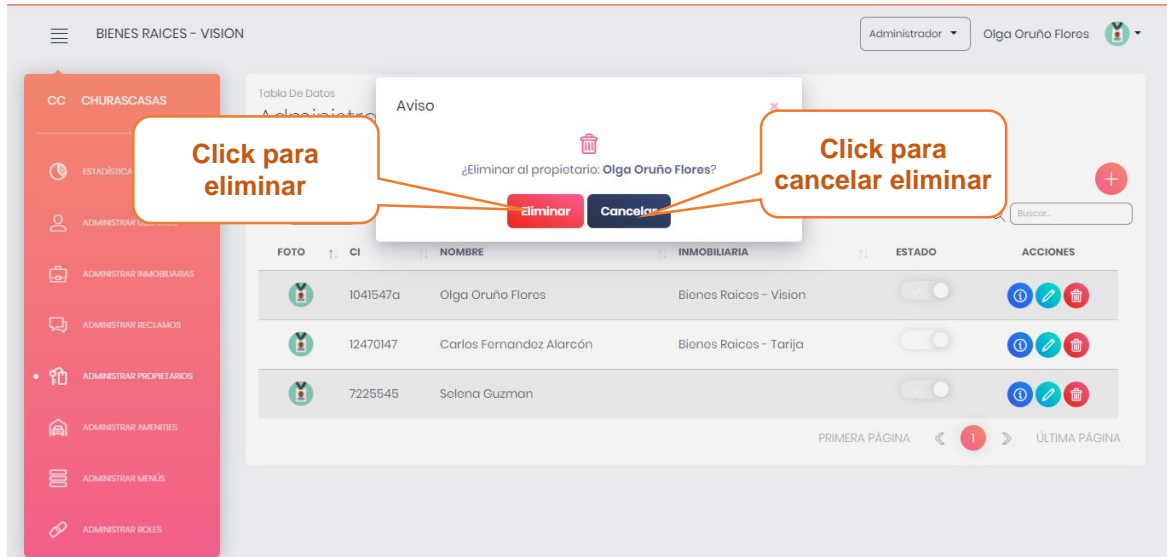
BIENES RAICES - VISION

Administrador

Olga Oruño Flores

CC CHURASCASAS

ESTADÍSTICA

ADMINISTRAR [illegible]

ADMINISTRAR INMOBILIARIAS

ADMINISTRAR RECLAMOS

ADMINISTRAR PROPIETARIOS

ADMINISTRAR AMENITIES

ADMINISTRAR MENÚS

ADMINISTRAR ROLES

Tabla De Datos

Administra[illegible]

Aviso

¿Eliminar al propietario: **Olga Oruño Flores**?

Eliminar

Cancelar

Click para eliminar

Click para cancelar eliminar

Buscar...

| FOTO | CI | NOMBRE | INMOBILIARIA | ESTADO | ACCIONES |
|---|---|---|---|---|---|
| | 1041547a | Olga Oruño Flores | Bienes Raices - Vision | | |
| | 12470147 | Carlos Fernandez Alarcón | Bienes Raices - Tarija | | |
| | 7225545 | Selena Guzman | | | |

PRIMERA PÁGINA 1 ÚLTIMA PÁGINA